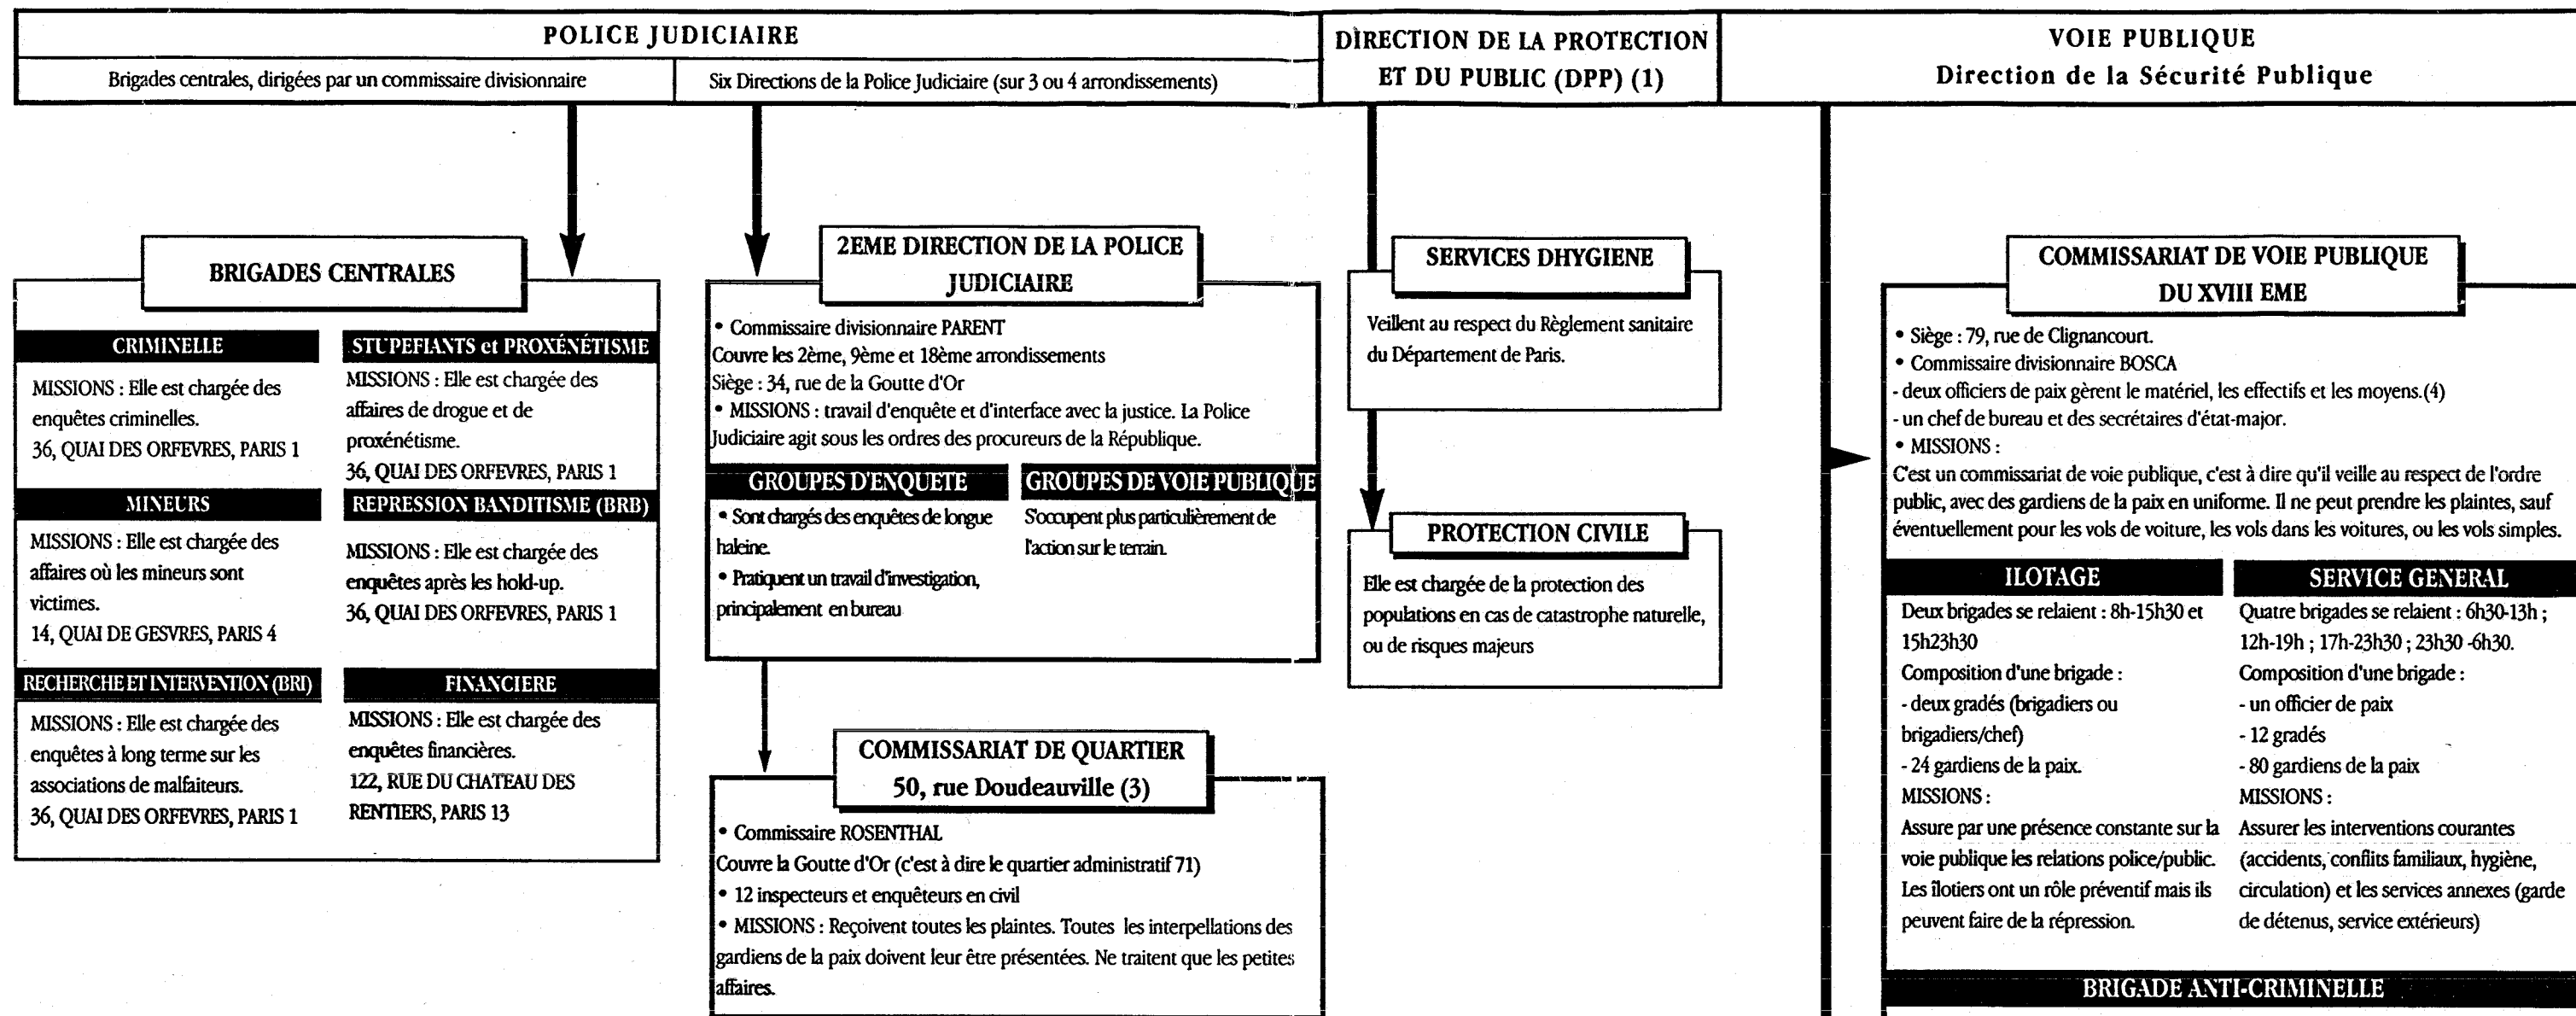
POLICE JUDICIAIRE

Brigades centrales, dirigées par un commissaire divisionnaire

Six Directions de la Police Judiciaire (sur 3 ou 4 arrondissements)

DIRECTION DE LA PROTECTION ET DU PUBLIC (DPP) (1)

VOIE PUBLIQUE
Direction de la Sécurité Publique

BRIGADES CENTRALES

CRIMINELLE
MISSIONS : Elle est chargée des enquêtes criminelles.
36, QUAI DES ORFEVRES, PARIS 1

STUPEFIANTS et PROXÉNÉTISME
MISSIONS : Elle est chargée des affaires de drogue et de proxénétisme.
36, QUAI DES ORFEVRES, PARIS 1

MINEURS
MISSIONS : Elle est chargée des affaires où les mineurs sont victimes.
14, QUAI DE GESVRES, PARIS 4

REPRESSION BANDITISME (BRB)
MISSIONS : Elle est chargée des enquêtes après les hold-up.
36, QUAI DES ORFEVRES, PARIS 1

RECHERCHE ET INTERVENTION (BRI)
MISSIONS : Elle est chargée des enquêtes à long terme sur les associations de malfaiteurs.
36, QUAI DES ORFEVRES, PARIS 1

FINANCIERE
MISSIONS : Elle est chargée des enquêtes financières.
122, RUE DU CHATEAU DES RENTIERS, PARIS 13

2EME DIRECTION DE LA POLICE JUDICIAIRE
• Commissaire divisionnaire PARENT
Couvre les 2ème, 9ème et 18ème arrondissements
Siège : 34, rue de la Goutte d'Or
• MISSIONS : travail d'enquête et d'interface avec la justice. La Police Judiciaire agit sous les ordres des procureurs de la République.

GROUPES D'ENQUETE
• Sont chargés des enquêtes de longue haleine.
• Pratiquent un travail d'investigation, principalement en bureau

GROUPES DE VOIE PUBLIQUE
S'occupent plus particulièrement de l'action sur le terrain.

COMMISSARIAT DE QUARTIER
50, rue Doudeauville (3)
• Commissaire ROSENTHAL
Couvre la Goutte d'Or (c'est à dire le quartier administratif 71)
• 12 inspecteurs et enquêteurs en civil
• MISSIONS : Reçoivent toutes les plaintes. Toutes les interpellations des gardiens de la paix doivent leur être présentées. Ne traitent que les petites affaires.

SERVICES DHYGIENE
Veillent au respect du Règlement sanitaire du Département de Paris.

PROTECTION CIVILE
Elle est chargée de la protection des populations en cas de catastrophe naturelle, ou de risques majeurs

COMMISSARIAT DE VOIE PUBLIQUE DU XVIII EME
• Siège : 79, rue de Clignancourt.
• Commissaire divisionnaire BOSCA
- deux officiers de paix gèrent le matériel, les effectifs et les moyens.(4)
- un chef de bureau et des secrétaires d'état-major.
• MISSIONS :
C'est un commissariat de voie publique, c'est à dire qu'il veille au respect de l'ordre public, avec des gardiens de la paix en uniforme. Il ne peut prendre les plaintes, sauf éventuellement pour les vols de voiture, les vols dans les voitures, ou les vols simples.

ILOTAGE
Deux brigades se relaient : 8h-15h30 et 15h23h30
Composition d'une brigade :
- deux gradés (brigadiers ou brigadiers/chef)
- 24 gardiens de la paix.
MISSIONS :
Assure par une présence constante sur la voie publique les relations police/public. Les ilotiers ont un rôle préventif mais ils peuvent faire de la répression.

SERVICE GENERAL
Quatre brigades se relaient : 6h30-13h ; 12h-19h ; 17h-23h30 ; 23h30 -6h30.
Composition d'une brigade :
- un officier de paix
- 12 gradés
- 80 gardiens de la paix
MISSIONS :
Assurer les interventions courantes (accidents, conflits familiaux, hygiène, circulation) et les services annexes (garde de détenus, service extérieurs)

BRIGADE ANTI-CRIMINELLE